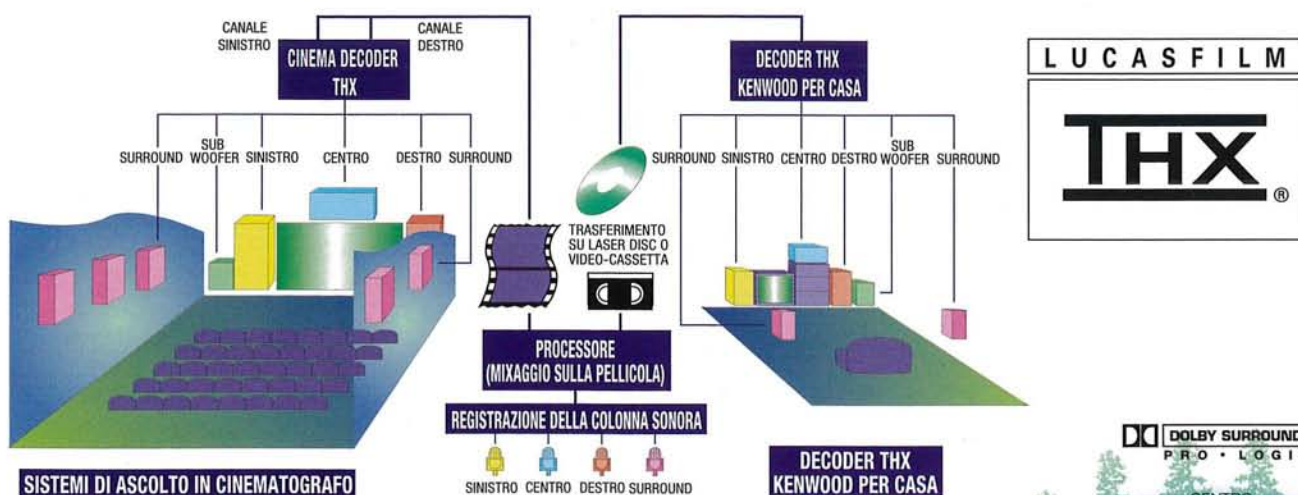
CANALE SINISTRO
CINEMA DECODER THX
CANALE DESTRO

SURROUND
SUB WOOFER
SINISTRO
CENTRO
DESTRO
SURROUND

DECODER THX KENWOOD PER CASA

SURROUND
SINISTRO
CENTRO
DESTRO
SUB WOOFER
SURROUND

LUCASFILM
THX
®

TRASFERIMENTO SU LASER DISC O VIDEO-CASSETTA

PROCESSORE (MIXAGGIO SULLA PELLICOLA)

REGISTRAZIONE DELLA COLONNA SONORA

SINISTRO
CENTRO
DESTRO
SURROUND

SISTEMI DI ASCOLTO IN CINEMATOGRAFO

DECODER THX KENWOOD PER CASA

DOLBY SURROUND
PRO · LOGI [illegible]